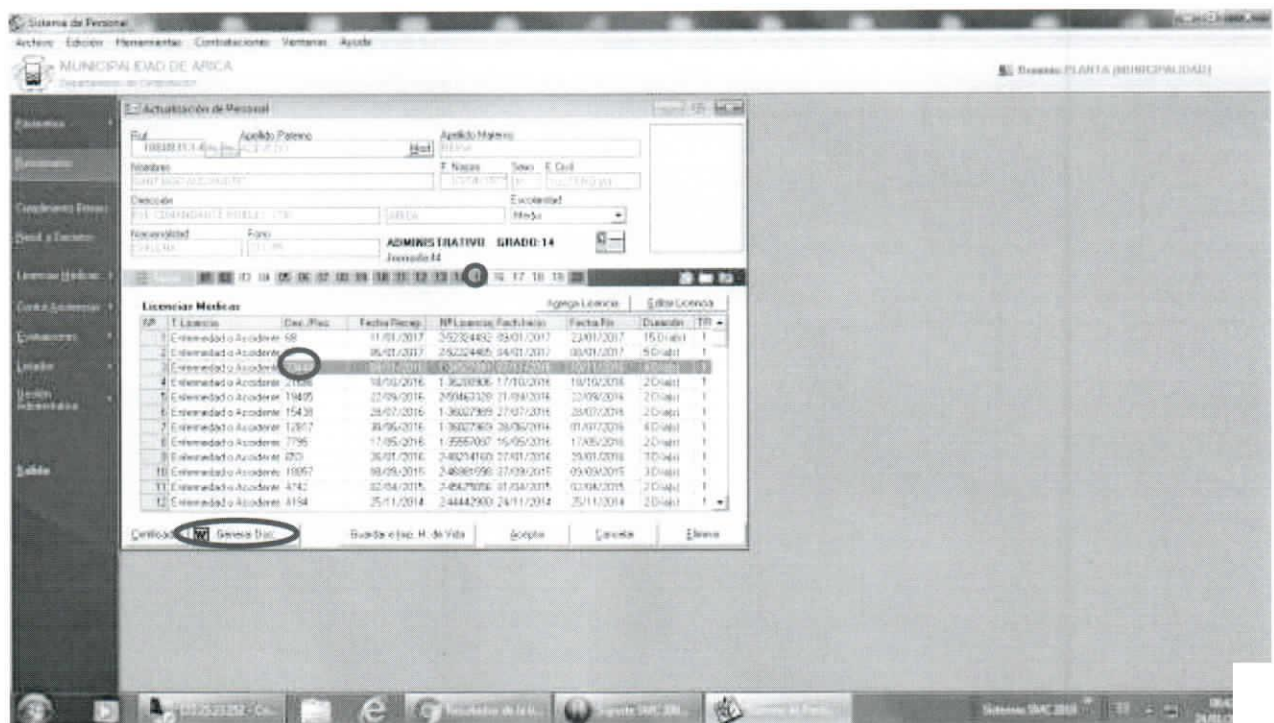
Sistema de Personal

Archivo Edición Herramientas Contrataciones Ventanas Ayuda

MUNICIPALIDAD DE ARICA
Departamento de Computación

Usuario: PLANTA (MUNICIPALIDAD)

Personal
Remuneraciones
Cumplimiento Firmas
Decl. a Decreto
Licencias Medicas
Control Asistencia
Evaluaciones
Listados
Gestion Administrativa
Salida

Actualización de Personal

Rut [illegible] Apellido Paterno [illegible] Modi Apellido Materno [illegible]
Nombres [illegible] F. Nacim. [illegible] Sexo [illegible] E. Civil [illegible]
Dirección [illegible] ARICA Escolaridad Media
Nacionalidad CHILENA Fono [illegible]
ADMINISTRATIVO GRADO: 14
Jornada 44

01 02 03 04 05 06 07 08 09 10 11 12 13 14 15 16 17 18 19 20

Licencias Medicas
Agrega Licencia Editar Licencia

| Nº | T.Licencia | Doc./Resc. | Fecha Recep. | NºLicencia | Fech.Inicio | Fecha Fin | Duración | TR |
|---|---|---|---|---|---|---|---|---|
| 1 | Enfermedad o Accidente | 68 | 11/01/2017 | 2-52324492 | 08/01/2017 | 22/01/2017 | 15 Dia(s) | 1 |
| 2 | Enfermedad o Accidente | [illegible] | 05/01/2017 | 2-52324485 | 04/01/2017 | 08/01/2017 | 5 Dia(s) | 1 |
| 3 | Enfermedad o Accidente | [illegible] | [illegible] | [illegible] | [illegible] | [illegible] | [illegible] | 1 |
| 4 | Enfermedad o Accidente | 21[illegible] | 18/10/2016 | 1-36208906 | 17/10/2016 | 18/10/2016 | 2 Dia(s) | 1 |
| 5 | Enfermedad o Accidente | 19485 | 22/09/2016 | 2-50463320 | 21/09/2016 | 22/09/2016 | 2 Dia(s) | 1 |
| 6 | Enfermedad o Accidente | 15438 | 28/07/2016 | 1-36027989 | 27/07/2016 | 28/07/2016 | 2 Dia(s) | 1 |
| 7 | Enfermedad o Accidente | 12817 | 30/06/2016 | 1-36027969 | 28/06/2016 | 01/07/2016 | 4 Dia(s) | 1 |
| 8 | Enfermedad o Accidente | 7795 | 17/05/2016 | 1-35557097 | 16/05/2016 | 17/05/2016 | 2 Dia(s) | 1 |
| 9 | Enfermedad o Accidente | 853 | 26/01/2016 | 2-48214160 | 27/01/2016 | 29/01/2016 | 3 Dia(s) | 1 |
| 10 | Enfermedad o Accidente | 18057 | 08/09/2015 | 2-46981598 | 07/09/2015 | 09/09/2015 | 3 Dia(s) | 1 |
| 11 | Enfermedad o Accidente | 4742 | 02/04/2015 | 2-45679056 | 01/04/2015 | 02/04/2015 | 2 Dia(s) | 1 |
| 12 | Enfermedad o Accidente | 4194 | 25/11/2014 | 2-44442900 | 24/11/2014 | 25/11/2014 | 2 Dia(s) | 1 |

Certificado Genera Doc. Guarda e Imp. H. de Vida Acepta Cancela Elimina

Sistemas SMC 2010